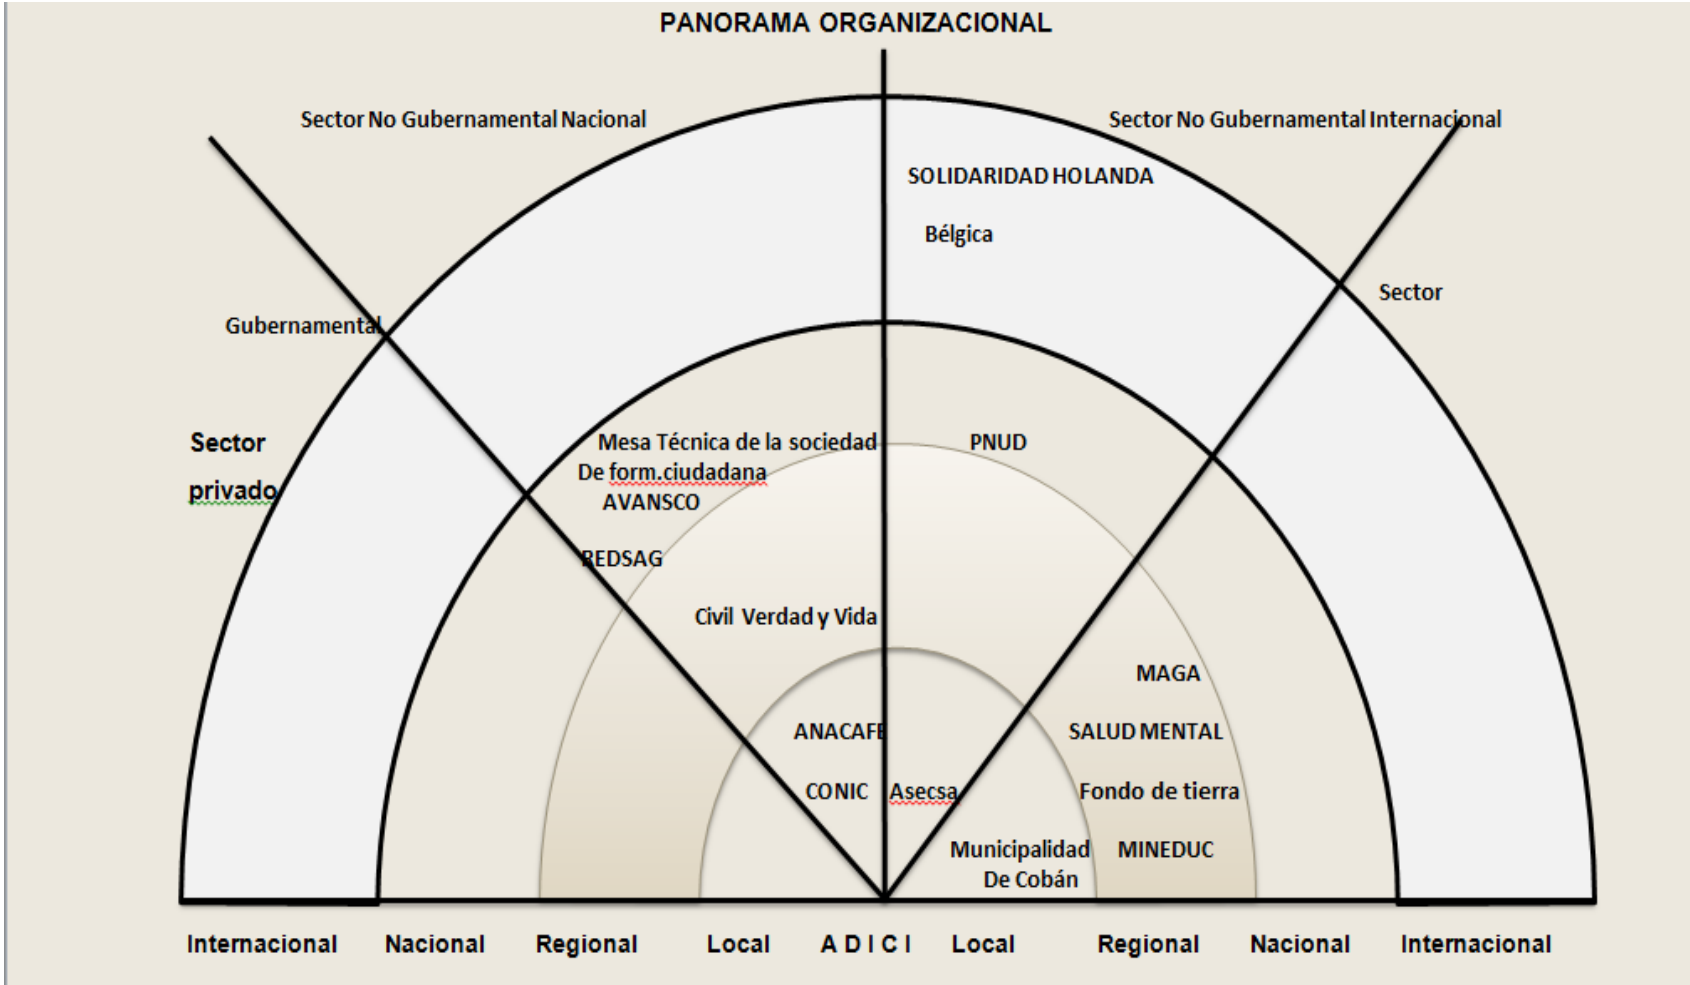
PANORAMA ORGANIZACIONAL

Sector No Gubernamental Nacional

Sector No Gubernamental Internacional

SOLIDARIDAD HOLANDA

Bélgica

Sector

Gubernamental

Sector privado

Mesa Técnica de la sociedad De form.ciudadana

AVANSCO

PNUD

REDSAG

Civil Verdad y Vida

MAGA

ANACAFE

SALUD MENTAL

CONIC

Asecsa

Fondo de tierra

Municipalidad De Cobán

MINEDUC

Internacional Nacional Regional Local A D I C I Local Regional Nacional Internacional